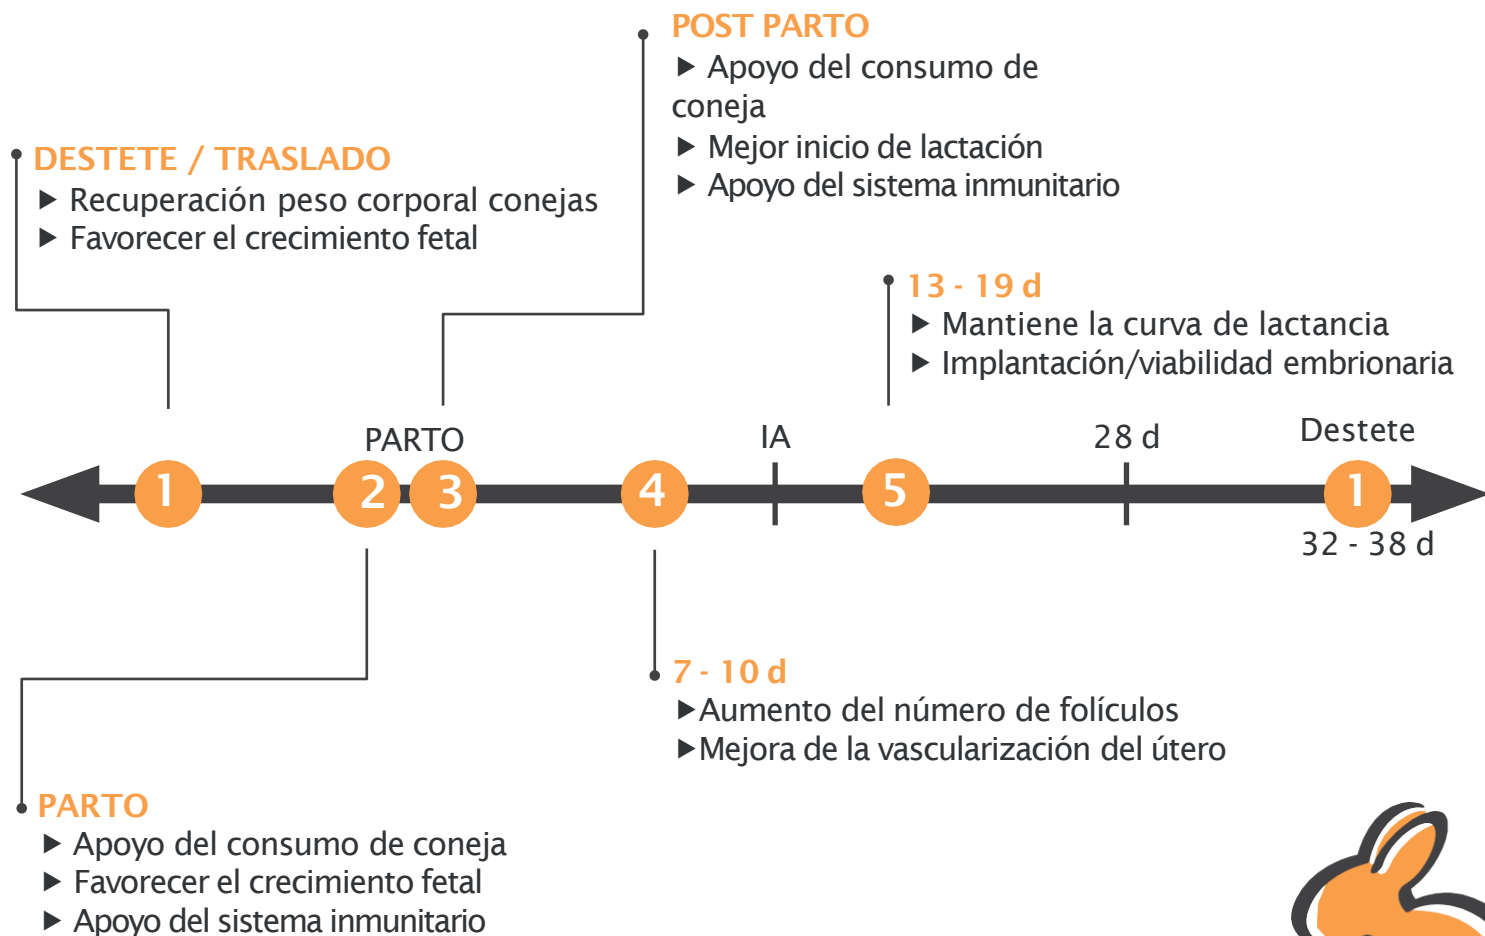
POST PARTO
▶ Apoyo del consumo de coneja
▶ Mejor inicio de lactación
▶ Apoyo del sistema inmunitario

DESTETE / TRASLADO
▶ Recuperación peso corporal conejas
▶ Favorecer el crecimiento fetal

13 - 19 d
▶ Mantiene la curva de lactancia
▶ Implantación/viabilidad embrionaria

PARTO

IA

28 d

Destete

1 2 3 4 5 1

32 - 38 d

7 - 10 d
▶Aumento del número de folículos
▶Mejora de la vascularización del útero

PARTO
▶ Apoyo del consumo de coneja
▶ Favorecer el crecimiento fetal
▶ Apoyo del sistema inmunitario